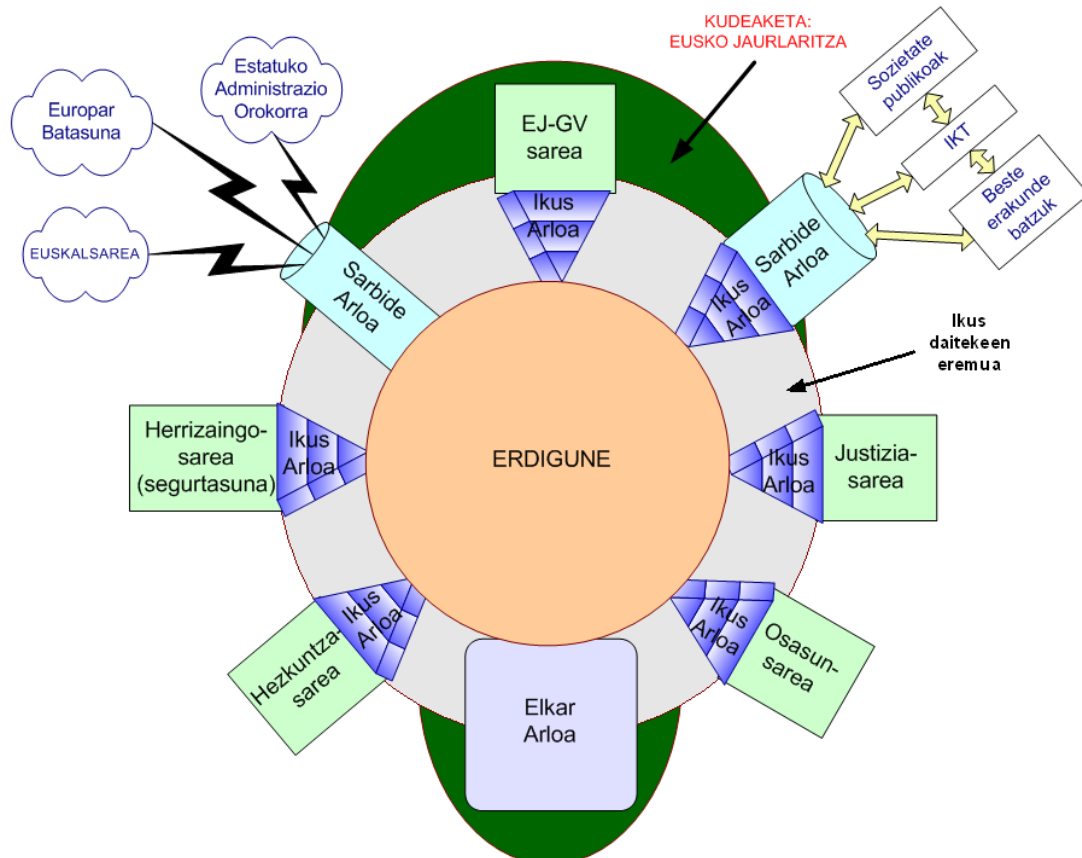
KUDEAKETA:
EUSKO JAURLARITZA

Estatuko Administrazio Orokorra

Europar Batasuna

EUSKALSAREA

EJ-GV sarea

Ikus Arloa

Sozietate publikoak

IKT

Beste erakunde batzuk

Sarbide Arloa

Ikus Arloa

Sarbide Arloa

Ikus daitekeen eremua

Herrizaingo-sarea (segurtasuna)

Ikus Arloa

ERDIGUNE

Ikus Arloa

Justizia-sarea

Ikus Arloa

Hezkuntza-sarea

Elkar Arloa

Ikus Arloa

Osasun-sarea